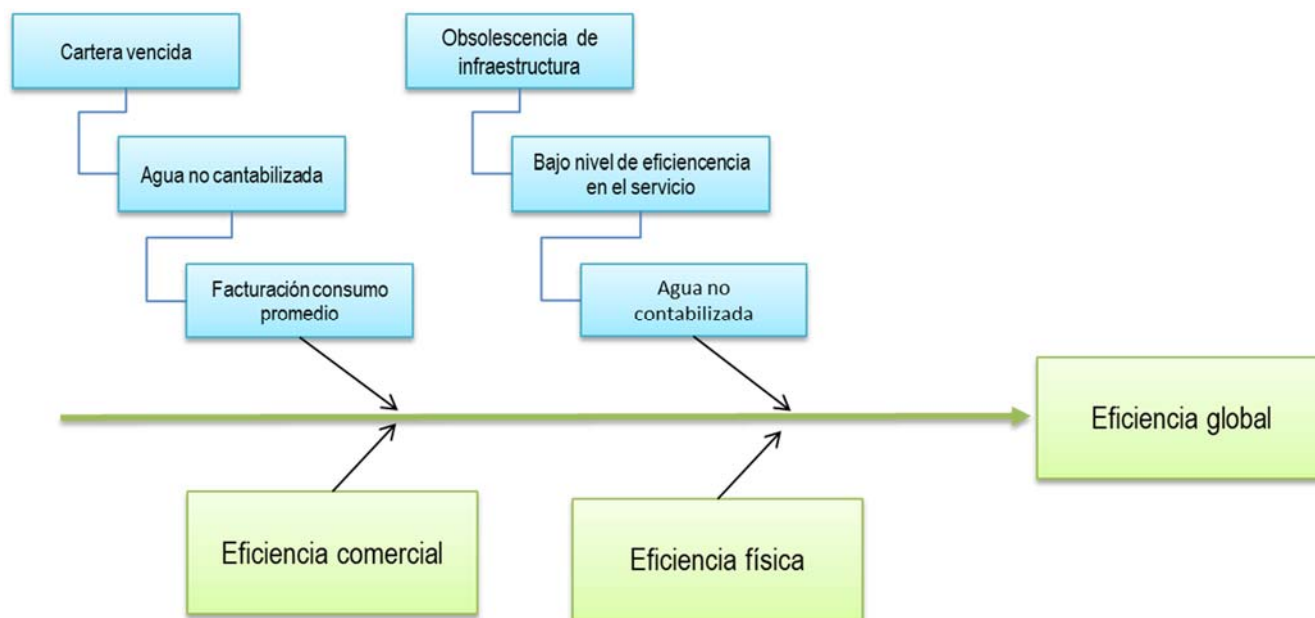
Cartera vencida

Agua no cantabilizada

Facturación consumo promedio

Obsolescencia de infraestructura

Bajo nivel de eficiencencia en el servicio

Agua no contabilizada

Eficiencia global

Eficiencia comercial

Eficiencia física